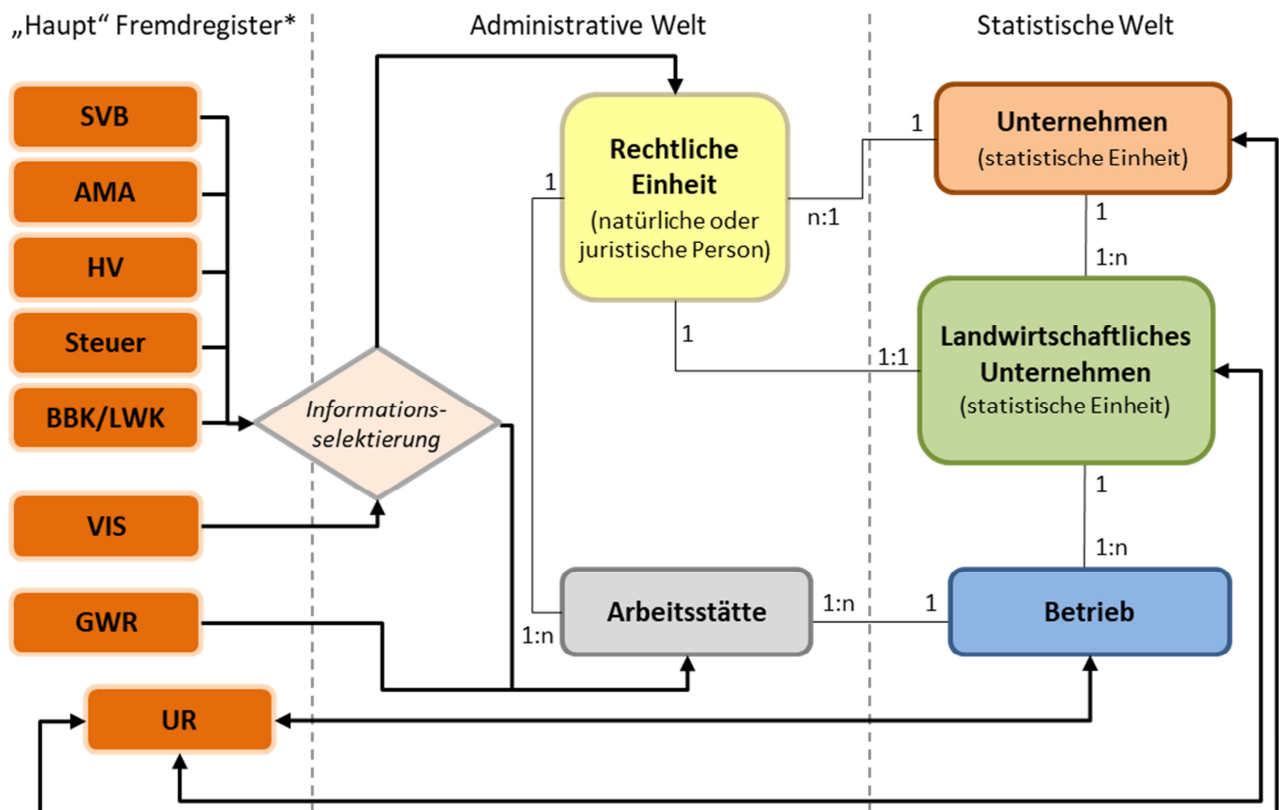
„Haupt“ Fremdregister*

Administrative Welt

Statistische Welt

SVB

AMA

HV

Steuer

BBK/LWK

VIS

GWR

UR

Informations-selektierung

Rechtliche Einheit
(natürliche oder juristische Person)

1

n:1

1

Unternehmen
(statistische Einheit)

1

1:n

1

1:1

Landwirtschaftliches Unternehmen
(statistische Einheit)

1

1:n

Arbeitsstätte

1:n

1:n

1

Betrieb